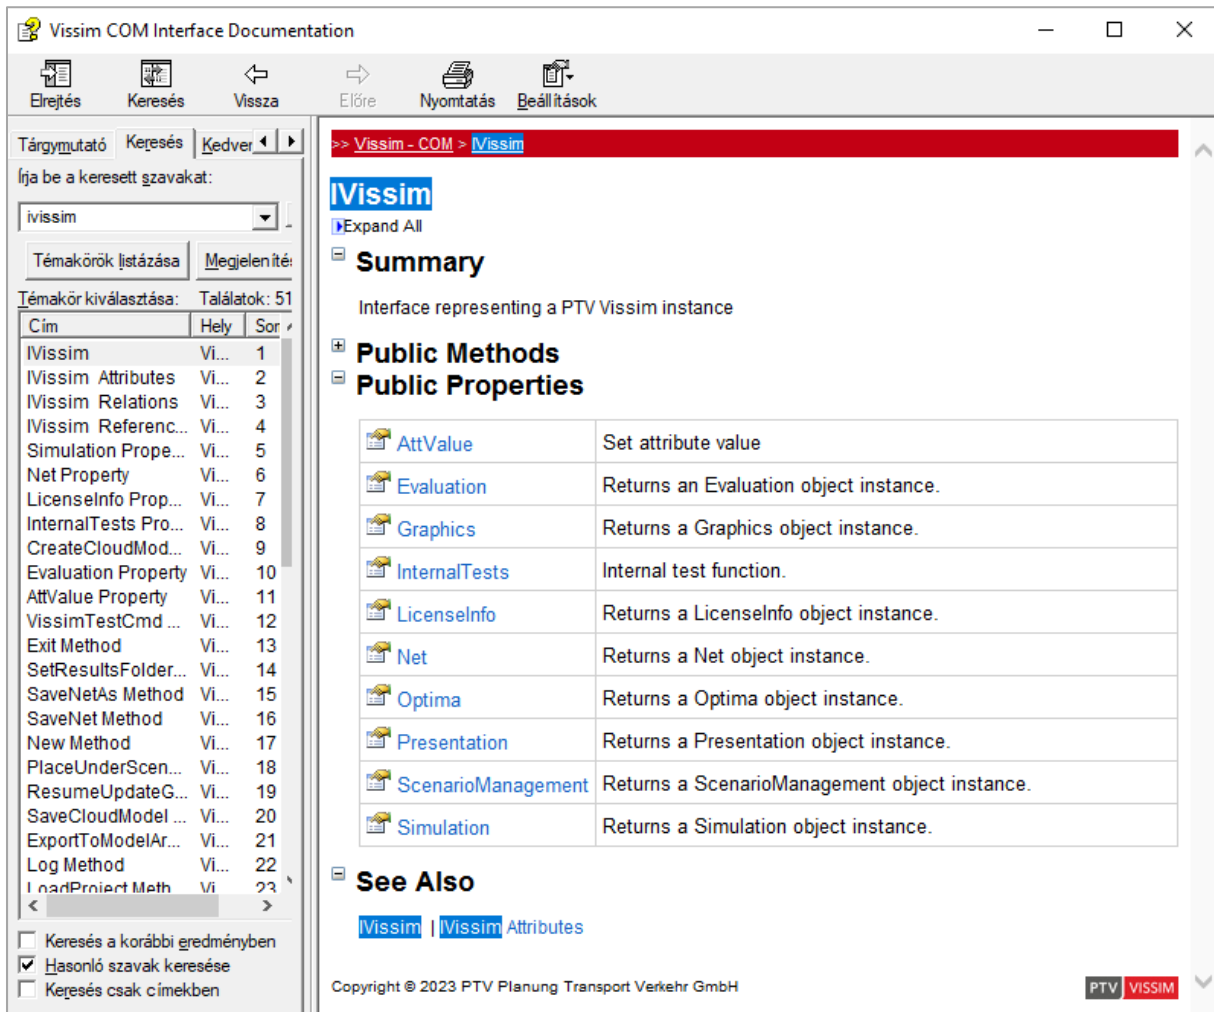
Vissim COM Interface Documentation

Elrejtés Keresés Vissza Előre Nyomtatás Beállítások

Tárgymutató Keresés Kedver

Írja be a keresett szavakat:

ivissim

Témakörök listázása Megjelenítés

Témakör kiválasztása: Találatok: 51

| Cím | Hely | Sor |
|---|---|---|
| IVissim | Vi... | 1 |
| IVissim Attributes | Vi... | 2 |
| IVissim Relations | Vi... | 3 |
| IVissim Referenc... | Vi... | 4 |
| Simulation Prope... | Vi... | 5 |
| Net Property | Vi... | 6 |
| LicenseInfo Prop... | Vi... | 7 |
| InternalTests Pro... | Vi... | 8 |
| CreateCloudMod... | Vi... | 9 |
| Evaluation Property | Vi... | 10 |
| AttValue Property | Vi... | 11 |
| VissimTestCmd ... | Vi... | 12 |
| Exit Method | Vi... | 13 |
| SetResultsFolder... | Vi... | 14 |
| SaveNetAs Method | Vi... | 15 |
| SaveNet Method | Vi... | 16 |
| New Method | Vi... | 17 |
| PlaceUnderScen... | Vi... | 18 |
| ResumeUpdateG... | Vi... | 19 |
| SaveCloudModel ... | Vi... | 20 |
| ExportToModelAr... | Vi... | 21 |
| Log Method | Vi... | 22 |
| LoadProject Meth | Vi | 23 |

Keresés a korábbi eredményben
Hasonló szavak keresése
Keresés csak címekben

>> Vissim - COM > IVissim

IVissim

Expand All

Summary

Interface representing a PTV Vissim instance

Public Methods

Public Properties

| | |
|---|---|
| AttValue | Set attribute value |
| Evaluation | Returns an Evaluation object instance. |
| Graphics | Returns a Graphics object instance. |
| InternalTests | Internal test function. |
| LicenseInfo | Returns a LicenseInfo object instance. |
| Net | Returns a Net object instance. |
| Optima | Returns a Optima object instance. |
| Presentation | Returns a Presentation object instance. |
| ScenarioManagement | Returns a ScenarioManagement object instance. |
| Simulation | Returns a Simulation object instance. |

See Also

IVissim | IVissim Attributes

Copyright © 2023 PTV Planung Transport Verkehr GmbH

PTV VISSIM